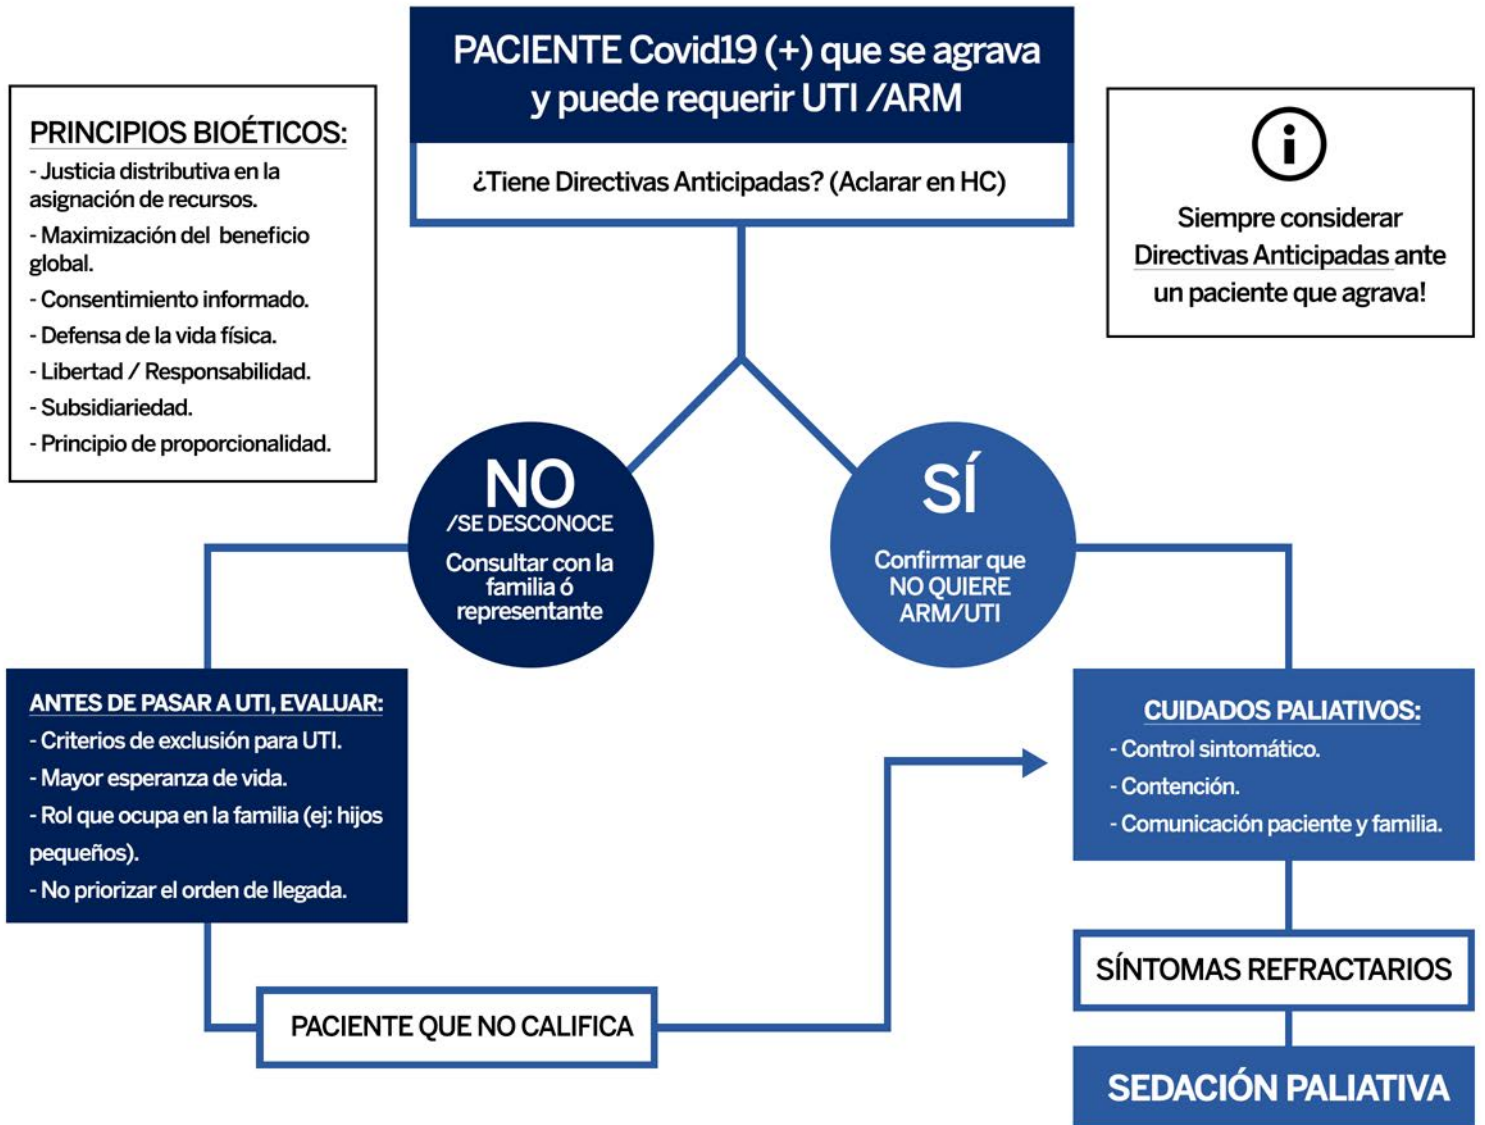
PACIENTE Covid19 (+) que se agrava y puede requerir UTI /ARM

¿Tiene Directivas Anticipadas? (Aclarar en HC)

PRINCIPIOS BIOÉTICOS:
- Justicia distributiva en la asignación de recursos.
- Maximización del beneficio global.
- Consentimiento informado.
- Defensa de la vida física.
- Libertad / Responsabilidad.
- Subsidiariedad.
- Principio de proporcionalidad.

Siempre considerar Directivas Anticipadas ante un paciente que agrava!

NO /SE DESCONOCE
Consultar con la familia ó representante

SÍ
Confirmar que NO QUIERE ARM/UTI

ANTES DE PASAR A UTI, EVALUAR:
- Criterios de exclusión para UTI.
- Mayor esperanza de vida.
- Rol que ocupa en la familia (ej: hijos pequeños).
- No priorizar el orden de llegada.

CUIDADOS PALIATIVOS:
- Control sintomático.
- Contención.
- Comunicación paciente y familia.

PACIENTE QUE NO CALIFICA

SÍNTOMAS REFRACTARIOS

SEDACIÓN PALIATIVA